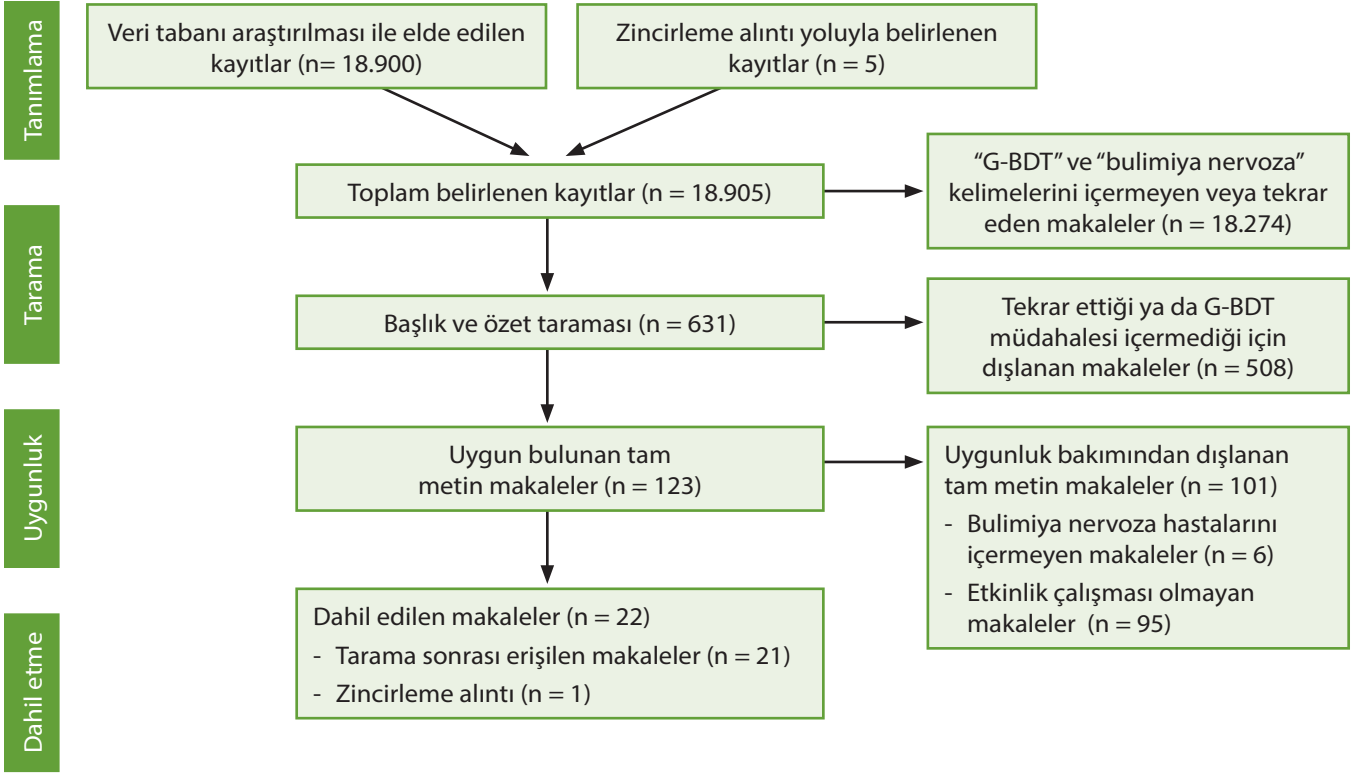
Tanımlama

Veri tabanı araştırılması ile elde edilen kayıtlar (n= 18.900)

Zincirleme alıntı yoluyla belirlenen kayıtlar (n = 5)

Toplam belirlenen kayıtlar (n = 18.905)

“G-BDT” ve “bulimiya nervoza” kelimelerini içermeyen veya tekrar eden makaleler (n = 18.274)

Tarama

Başlık ve özet taraması (n = 631)

Tekrar ettiği ya da G-BDT müdahalesi içermediği için dışlanan makaleler (n = 508)

Uygunluk

Uygun bulunan tam metin makaleler (n = 123)

Uygunluk bakımından dışlanan tam metin makaleler (n = 101)
- Bulimiya nervoza hastalarını içermeyen makaleler (n = 6)
- Etkinlik çalışması olmayan makaleler (n = 95)

Dahil etme

Dahil edilen makaleler (n = 22)
- Tarama sonrası erişilen makaleler (n = 21)
- Zincirleme alıntı (n = 1)